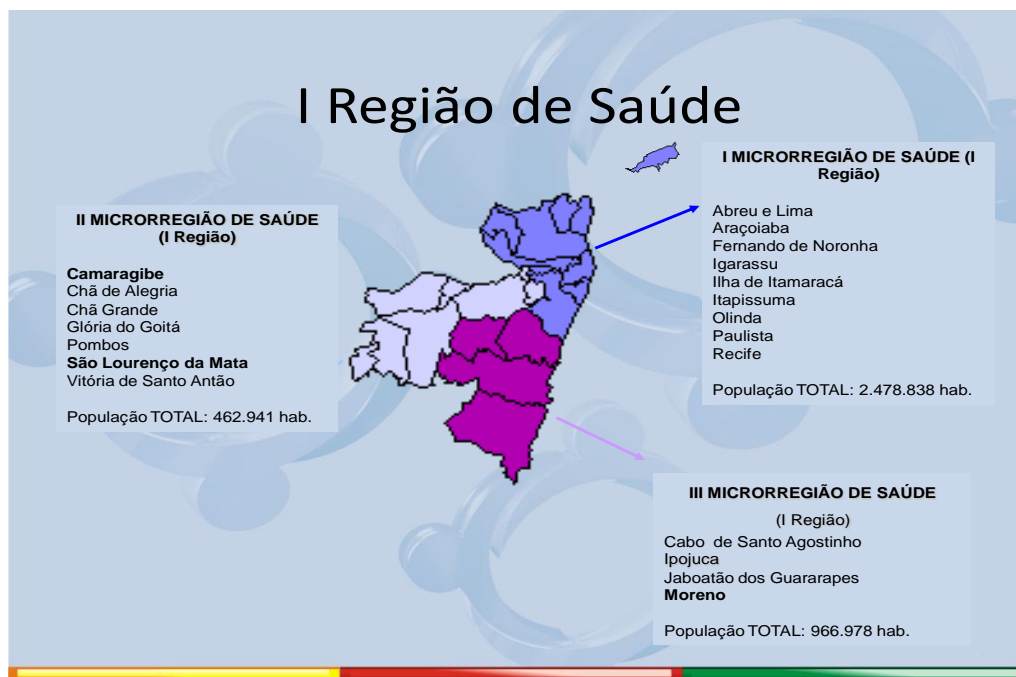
I Região de Saúde

II MICRORREGIÃO DE SAÚDE (I Região)

Camaragibe
Chã de Alegria
Chã Grande
Glória do Goitá
Pombos
São Lourenço da Mata
Vitória de Santo Antão

População TOTAL: 462.941 hab.

I MICRORREGIÃO DE SAÚDE (I Região)

Abreu e Lima
Araçoiaba
Fernando de Noronha
Igarassu
Ilha de Itamaracá
Itapissuma
Olinda
Paulista
Recife

População TOTAL: 2.478.838 hab.

III MICRORREGIÃO DE SAÚDE

(I Região)

Cabo de Santo Agostinho
Ipojuca
Jaboatão dos Guararapes
Moreno

População TOTAL: 966.978 hab.